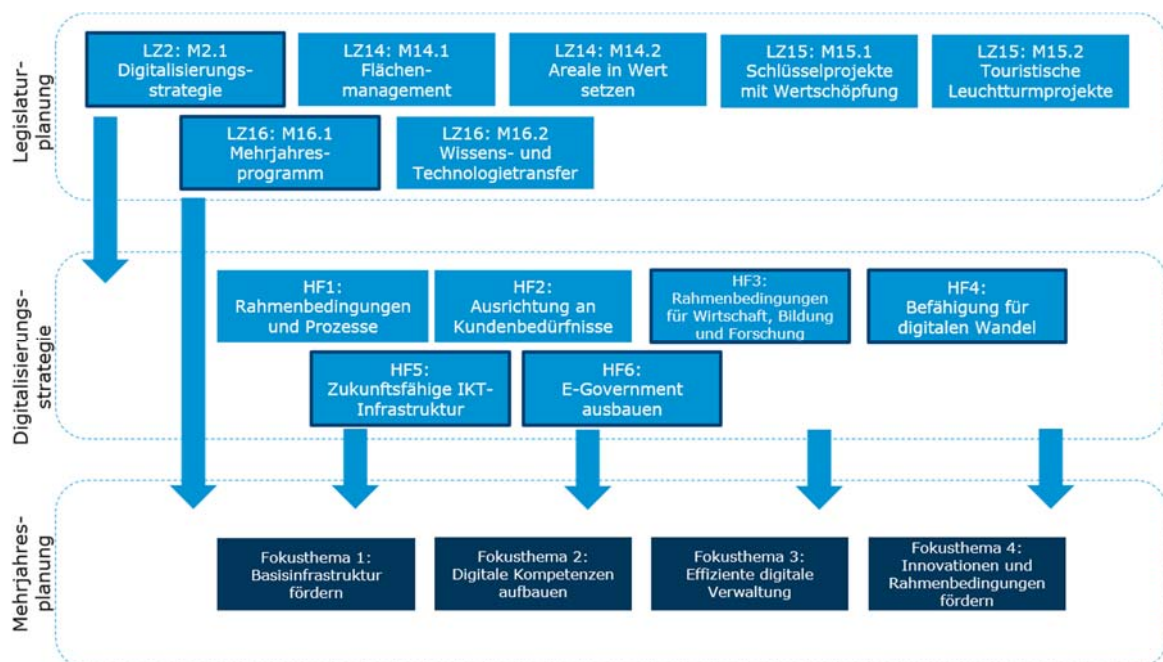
Legislaturplanung

LZ2: M2.1 Digitalisierungsstrategie

LZ14: M14.1 Flächenmanagement

LZ14: M14.2 Areale in Wert setzen

LZ15: M15.1 Schlüsselprojekte mit Wertschöpfung

LZ15: M15.2 Touristische Leuchtturmprojekte

LZ16: M16.1 Mehrjahresprogramm

LZ16: M16.2 Wissens- und Technologietransfer

Digitalisierungsstrategie

HF1: Rahmenbedingungen und Prozesse

HF2: Ausrichtung an Kundenbedürfnisse

HF3: Rahmenbedingungen für Wirtschaft, Bildung und Forschung

HF4: Befähigung für digitalen Wandel

HF5: Zukunftsfähige IKT-Infrastruktur

HF6: E-Government ausbauen

Mehrjahresplanung

Fokusthema 1: Basisinfrastruktur fördern

Fokusthema 2: Digitale Kompetenzen aufbauen

Fokusthema 3: Effiziente digitale Verwaltung

Fokusthema 4: Innovationen und Rahmenbedingungen fördern